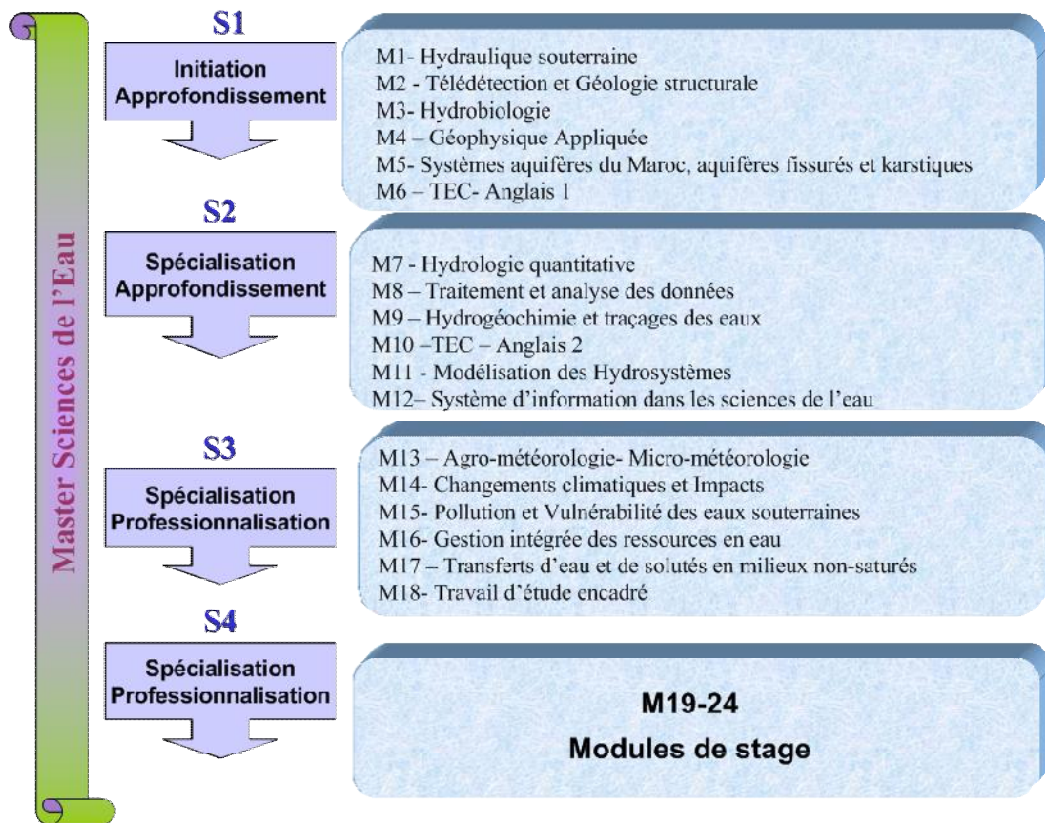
Master Sciences de l'Eau

S1

Initiation
Approfondissement

M1- Hydraulique souterraine
M2 - Télédétection et Géologie structurale
M3- Hydrobiologie
M4 – Géophysique Appliquée
M5- Systèmes aquifères du Maroc, aquifères fissurés et karstiques
M6 – TEC- Anglais 1

S2

Spécialisation
Approfondissement

M7 - Hydrologie quantitative
M8 – Traitement et analyse des données
M9 – Hydrogéochimie et traçages des eaux
M10 –TEC – Anglais 2
M11 - Modélisation des Hydrosystèmes
M12– Système d'information dans les sciences de l'eau

S3

Spécialisation
Professionnalisation

M13 – Agro-météorologie- Micro-météorologie
M14- Changements climatiques et Impacts
M15- Pollution et Vulnérabilité des eaux souterraines
M16- Gestion intégrée des ressources en eau
M17 – Transferts d'eau et de solutés en milieux non-saturés
M18- Travail d'étude encadré

S4

Spécialisation
Professionnalisation

M19-24
Modules de stage